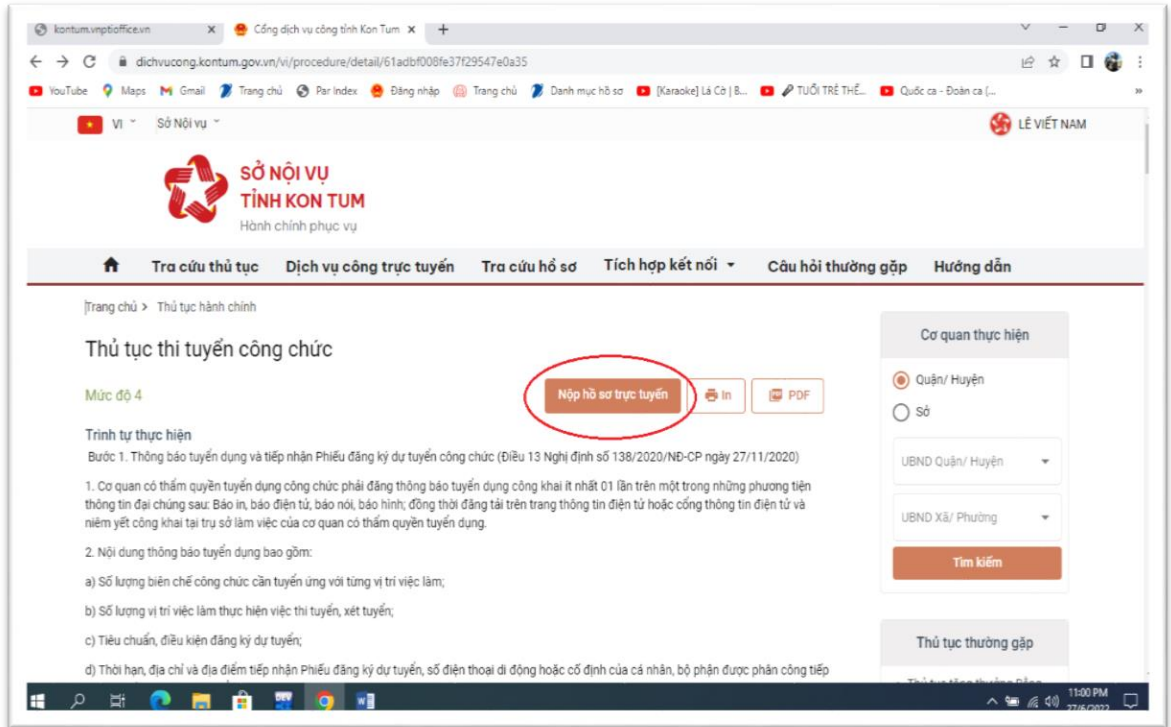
kontum.vnptioffice.vn
Cổng dịch vụ công tỉnh Kon Tum
dichvucong.kontum.gov.vn/vi/procedure/detail/61adbf008fe37f29547e0a35
YouTube Maps Gmail Trang chủ Par Index Đăng nhập Trang chủ Danh mục hồ sơ [Karaoke] Lá Cờ | B... TUỔI TRẺ THẾ... Quốc ca - Đoàn ca (...

VI Sở Nội vụ
LÊ VIẾT NAM

SỞ NỘI VỤ
TỈNH KON TUM
Hành chính phục vụ

Tra cứu thủ tục | Dịch vụ công trực tuyến | Tra cứu hồ sơ | Tích hợp kết nối | Câu hỏi thường gặp | Hướng dẫn

Trang chủ > Thủ tục hành chính

Thủ tục thi tuyển công chức

Mức độ 4

Nộp hồ sơ trực tuyến
In
PDF

Trình tự thực hiện
Bước 1. Thông báo tuyển dụng và tiếp nhận Phiếu đăng ký dự tuyển công chức (Điều 13 Nghị định số 138/2020/NĐ-CP ngày 27/11/2020)

1. Cơ quan có thẩm quyền tuyển dụng công chức phải đăng thông báo tuyển dụng công khai ít nhất 01 lần trên một trong những phương tiện thông tin đại chúng sau: Báo in, báo điện tử, báo nói, báo hình; đồng thời đăng tải trên trang thông tin điện tử hoặc cổng thông tin điện tử và niêm yết công khai tại trụ sở làm việc của cơ quan có thẩm quyền tuyển dụng.

2. Nội dung thông báo tuyển dụng bao gồm:

a) Số lượng biên chế công chức cần tuyển ứng với từng vị trí việc làm;

b) Số lượng vị trí việc làm thực hiện việc thi tuyển, xét tuyển;

c) Tiêu chuẩn, điều kiện đăng ký dự tuyển;

d) Thời hạn, địa chỉ và địa điểm tiếp nhận Phiếu đăng ký dự tuyển, số điện thoại di động hoặc cố định của cá nhân, bộ phận được phân công tiếp

Cơ quan thực hiện
Quận/ Huyện
Sở
UBND Quận/ Huyện
UBND Xã/ Phường
Tìm kiếm

Thủ tục thường gặp

11:00 PM
27/6/2022